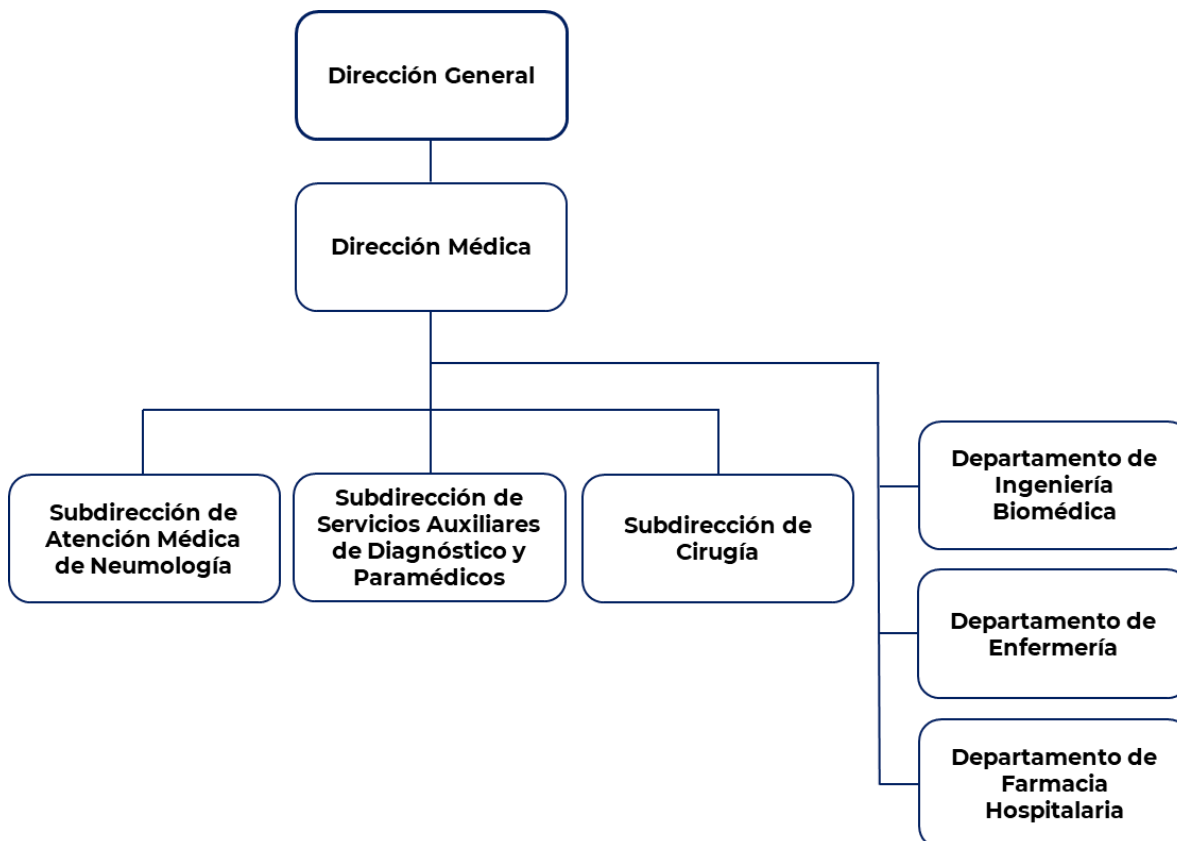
Dirección General

Dirección Médica

Subdirección de Atención Médica de Neumología

Subdirección de Servicios Auxiliares de Diagnóstico y Paramédicos

Subdirección de Cirugía

Departamento de Ingeniería Biomédica

Departamento de Enfermería

Departamento de Farmacia Hospitalaria